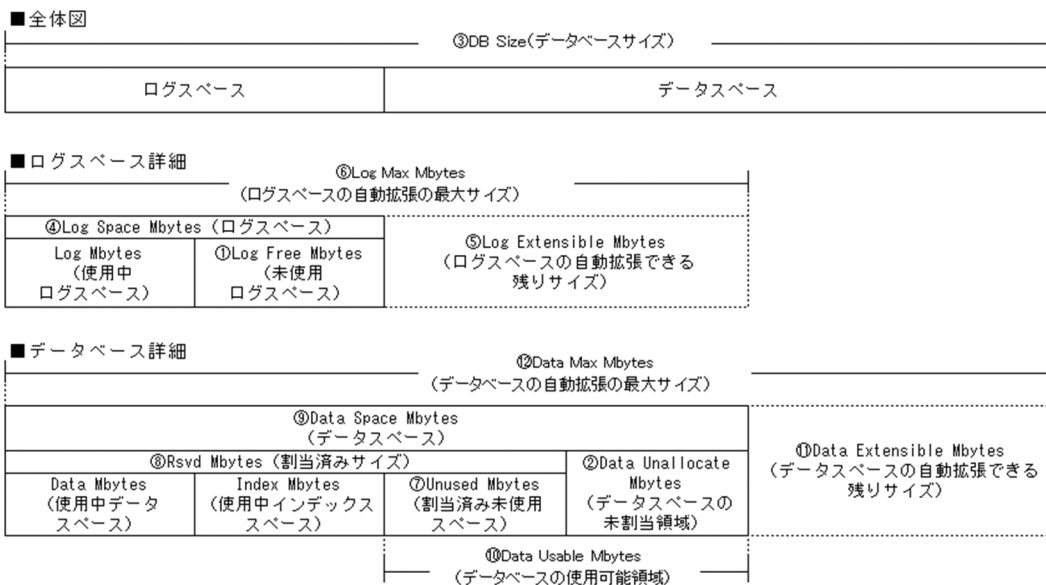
■全体図

③DB Size(データベースサイズ)

| ログスペース | データスペース |
|---|---|

■ログスペース詳細

⑥Log Max Mbytes
(ログスペースの自動拡張の最大サイズ)

| ④Log Space Mbytes (ログスペース) | | ⑤Log Extensible Mbytes (ログスペースの自動拡張できる残りサイズ) |
|---|---|---|
| Log Mbytes (使用中ログスペース) | ①Log Free Mbytes (未使用ログスペース) | |

■データベース詳細

⑫Data Max Mbytes
(データベースの自動拡張の最大サイズ)

| ⑨Data Space Mbytes (データスペース) | | | | ⑪Data Extensible Mbytes (データスペースの自動拡張できる残りサイズ) |
|---|---|---|---|---|
| ⑧Rsvd Mbytes (割当済みサイズ) | | | ②Data Unallocate Mbytes (データスペースの未割当領域) | |
| Data Mbytes (使用中データスペース) | Index Mbytes (使用中インデックススペース) | ⑦Unused Mbytes (割当済み未使用スペース) | | |

⑩Data Usable Mbytes
(データベースの使用可能領域)